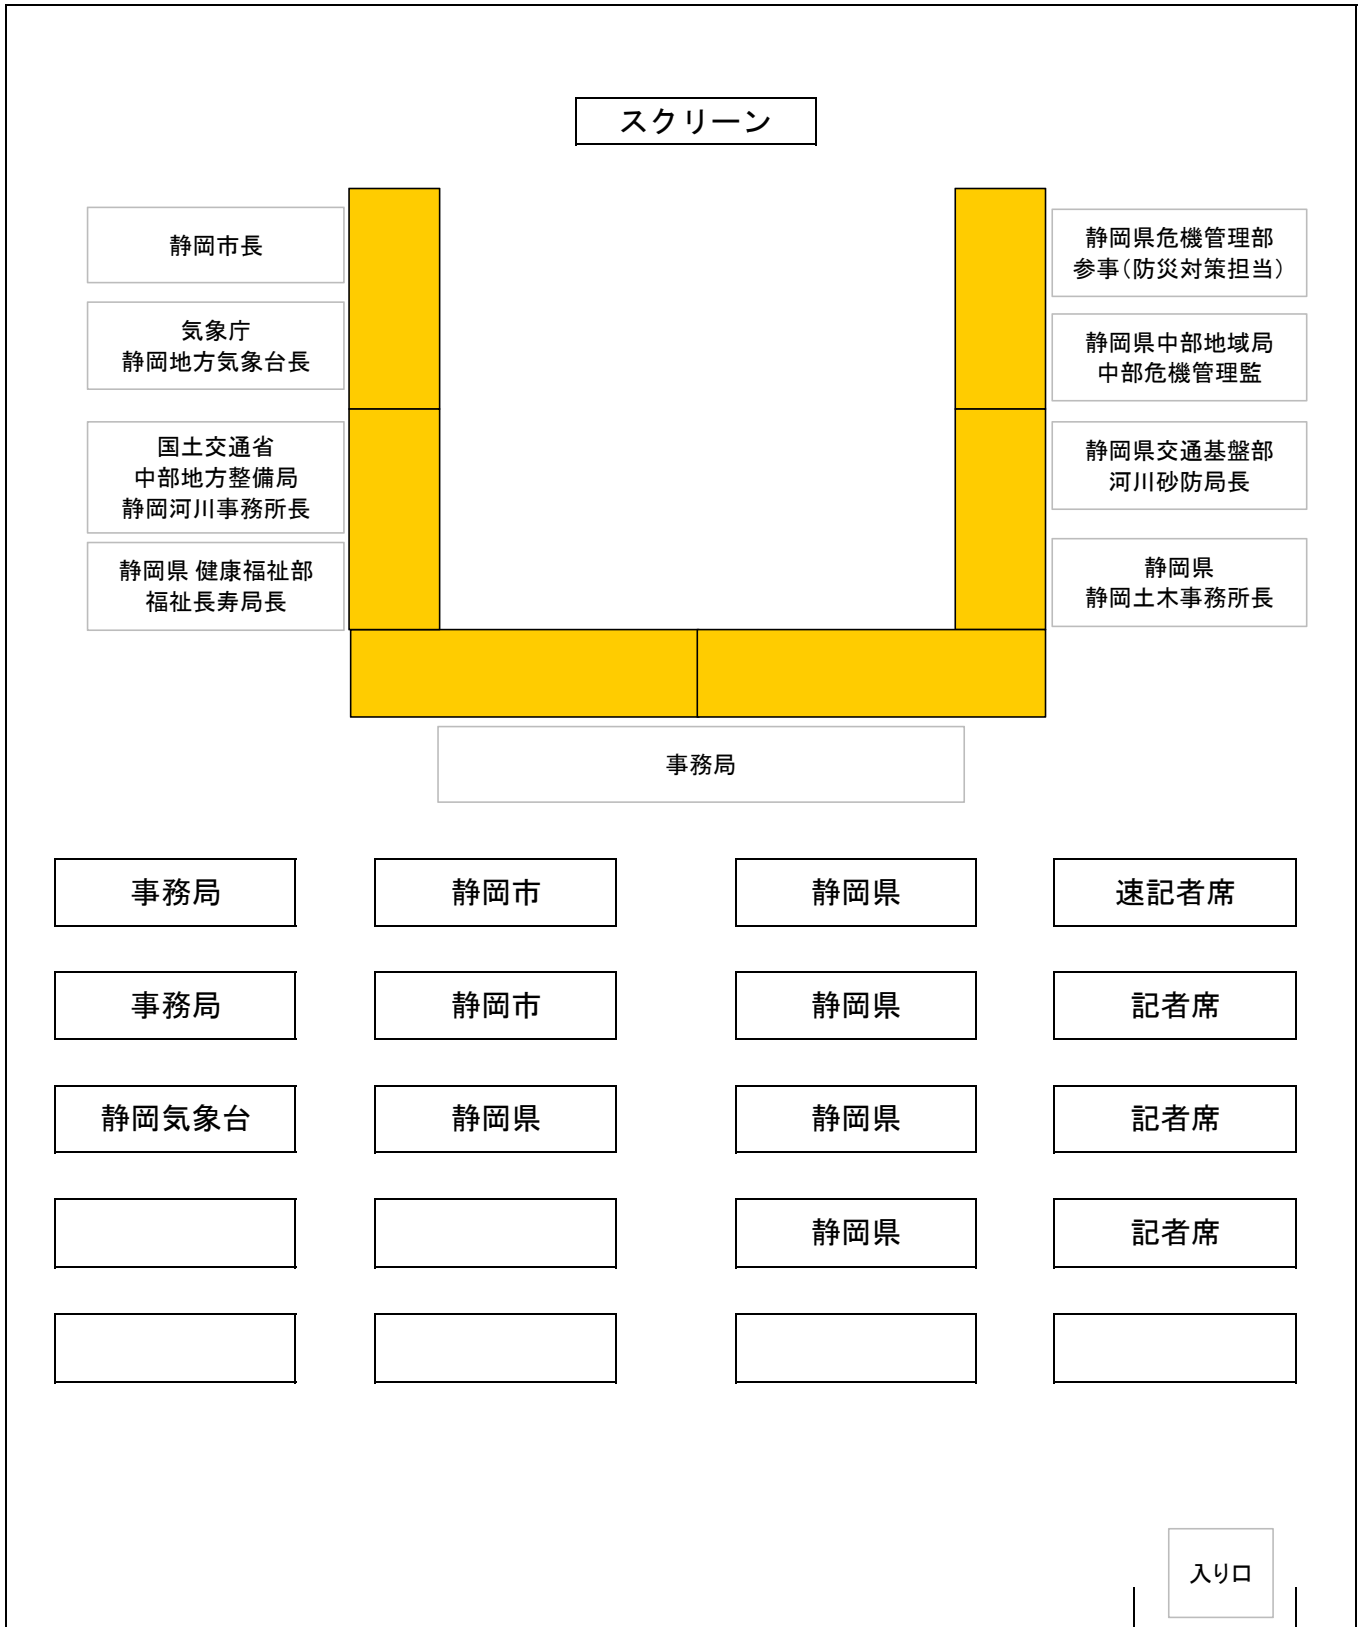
スクリーン

静岡市長

気象庁
静岡地方気象台長

国土交通省
中部地方整備局
静岡河川事務所長

静岡県 健康福祉部
福祉長寿局長

静岡県危機管理部
参事(防災対策担当)

静岡県中部地域局
中部危機管理監

静岡県交通基盤部
河川砂防局長

静岡県
静岡土木事務所長

事務局

| 事務局 | 静岡市 | 静岡県 | 速記者席 |
|---|---|---|---|
| 事務局 | 静岡市 | 静岡県 | 記者席 |
| 静岡気象台 | 静岡県 | 静岡県 | 記者席 |
| | | 静岡県 | 記者席 |
| | | | |

入り口